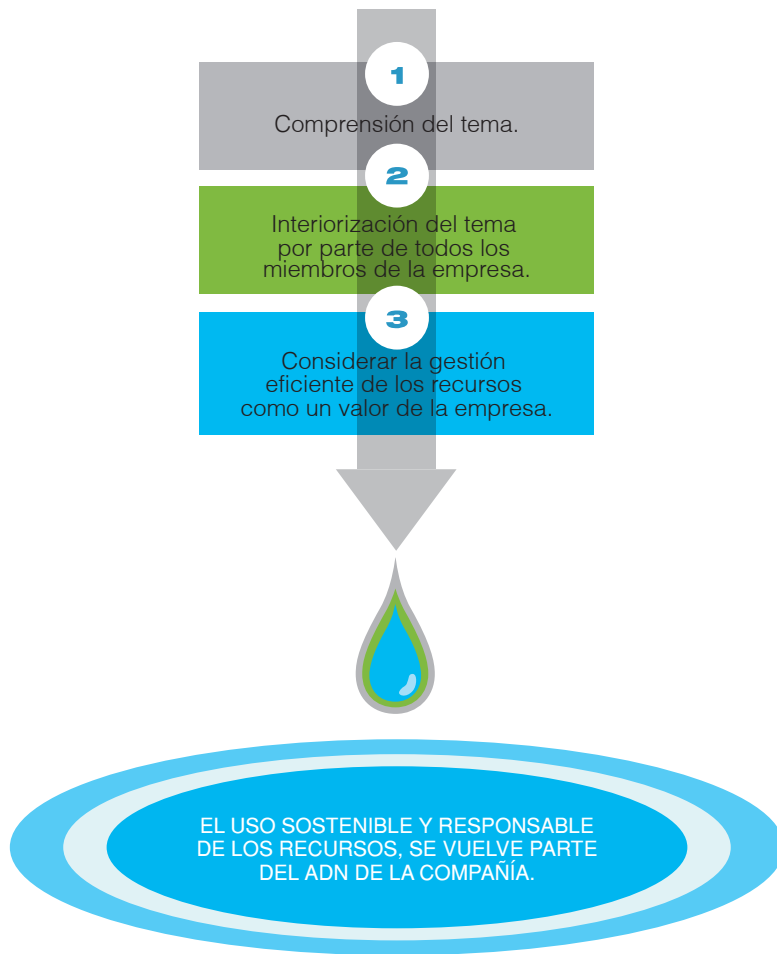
1

Comprensión del tema.

2

Interiorización del tema por parte de todos los miembros de la empresa.

3

Considerar la gestión eficiente de los recursos como un valor de la empresa.

EL USO SOSTENIBLE Y RESPONSABLE DE LOS RECURSOS, SE VUELVE PARTE DEL ADN DE LA COMPAÑÍA.